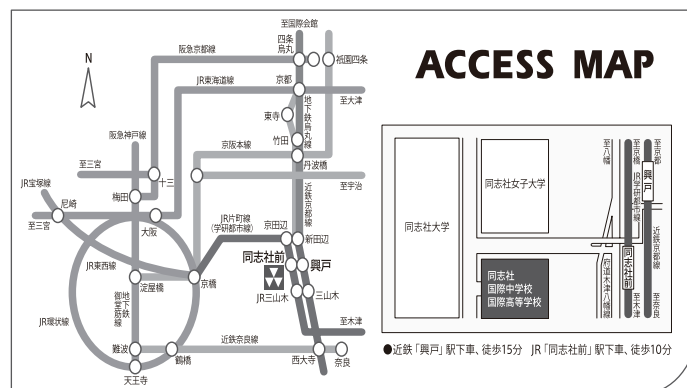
ACCESS MAP

N

至国際会館
四条烏丸
祇園四条
阪急京都線
JR東海道線
京都
至大津
東寺
地下鉄烏丸線
阪急神戸線
京阪本線
竹田
丹波橋
至三宮
十三
JR宝塚線
梅田
近鉄京都線
至宇治
尼崎
至三宮
大阪
JR片町線(学研都市線)
京田辺
新田辺
JR東西線
同志社前
興戸
淀屋橋
京橋
JR三山木
三山木
御堂筋線
地下鉄
JR環状線
至木津
近鉄奈良線
難波
鶴橋
西大寺
奈良
天王寺

同志社女子大学
同志社大学
同志社国際中学校
同志社国際高等学校
至八幡
至京都
JR学研都市線
興戸
近鉄京都線
同志社前
府道大津八幡線
至奈良
至木津

●近鉄「興戸」駅下車、徒歩15分 JR「同志社前」駅下車、徒歩10分